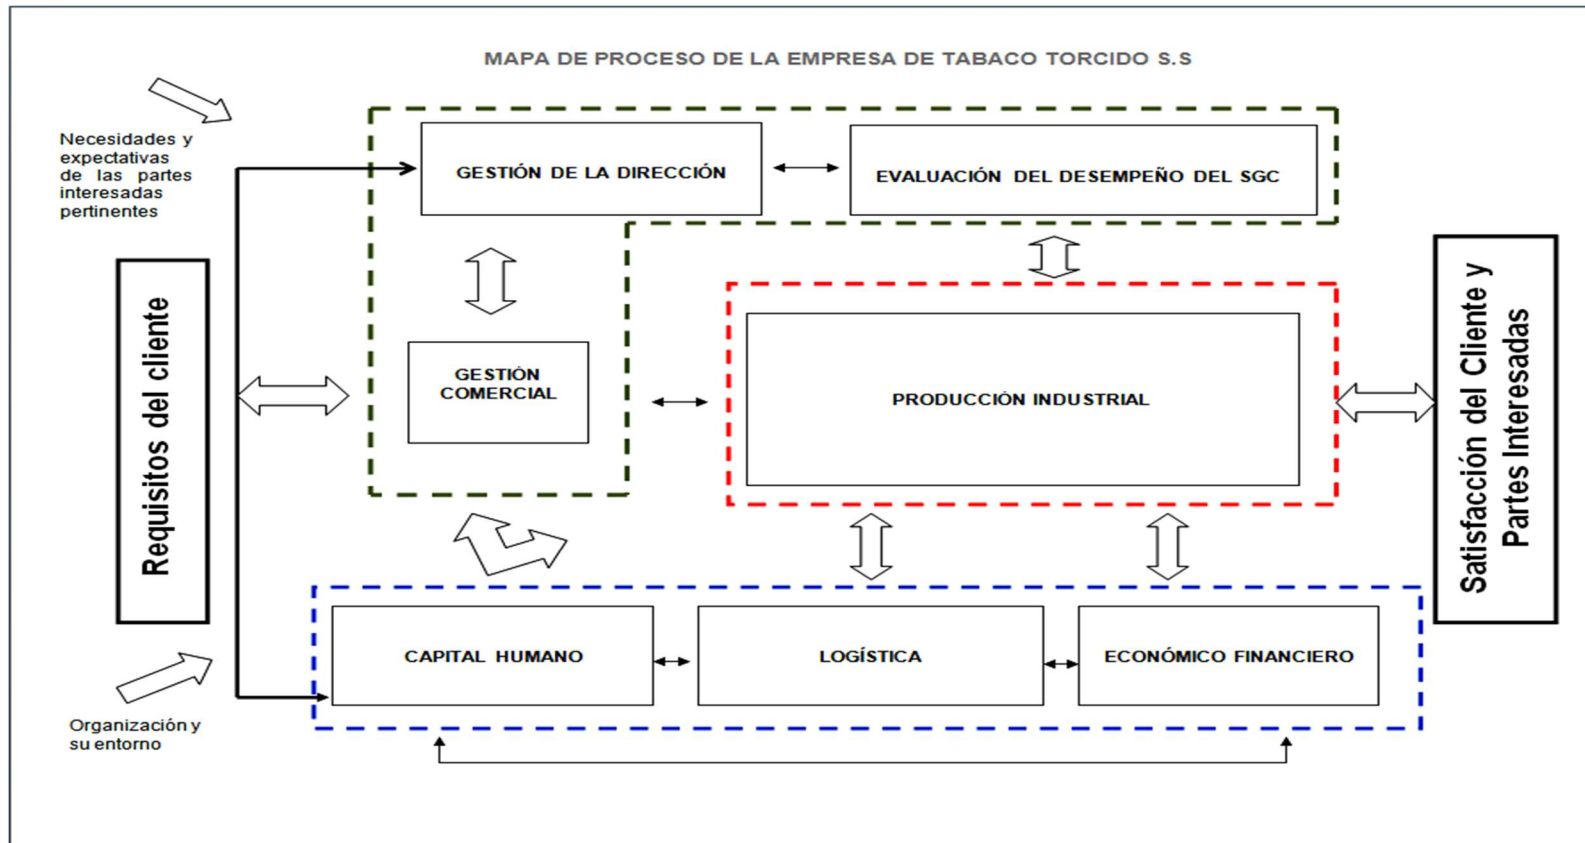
MAPA DE PROCESO DE LA EMPRESA DE TABACO TORCIDO S.S

Necesidades y expectativas de las partes interesadas pertinentes

Requisitos del cliente

GESTIÓN DE LA DIRECCIÓN

EVALUACIÓN DEL DESEMPEÑO DEL SGC

GESTIÓN COMERCIAL

PRODUCCIÓN INDUSTRIAL

Satisfacción del Cliente y Partes Interesadas

CAPITAL HUMANO

LOGÍSTICA

ECONÓMICO FINANCIERO

Organización y su entorno